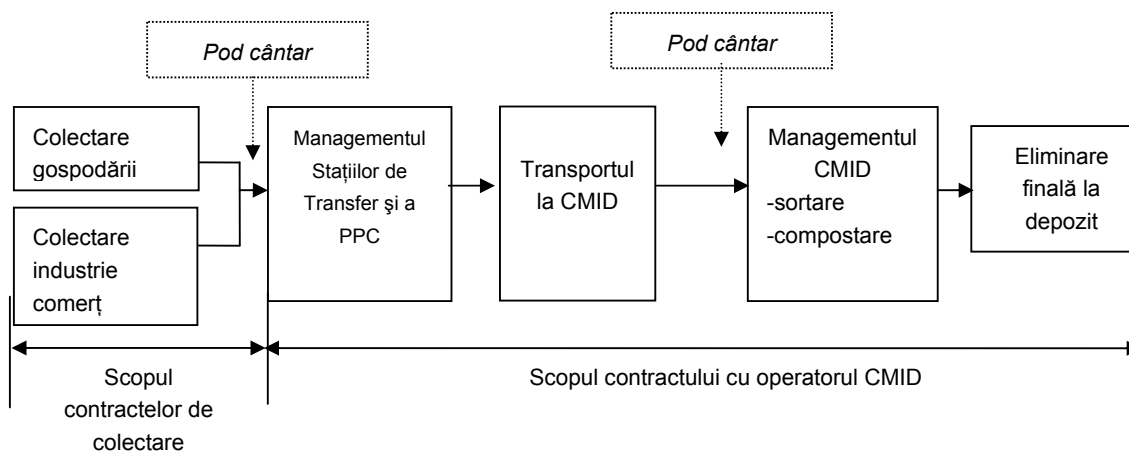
Pod cântar

Pod cântar

Colectare gospodării

Colectare industrie comerț

Managementul Stațiilor de Transfer şi a PPC

Transportul la CMID

Managementul CMID
-sortare
-compostare

Eliminare finală la depozit

Scopul contractelor de colectare

Scopul contractului cu operatorul CMID